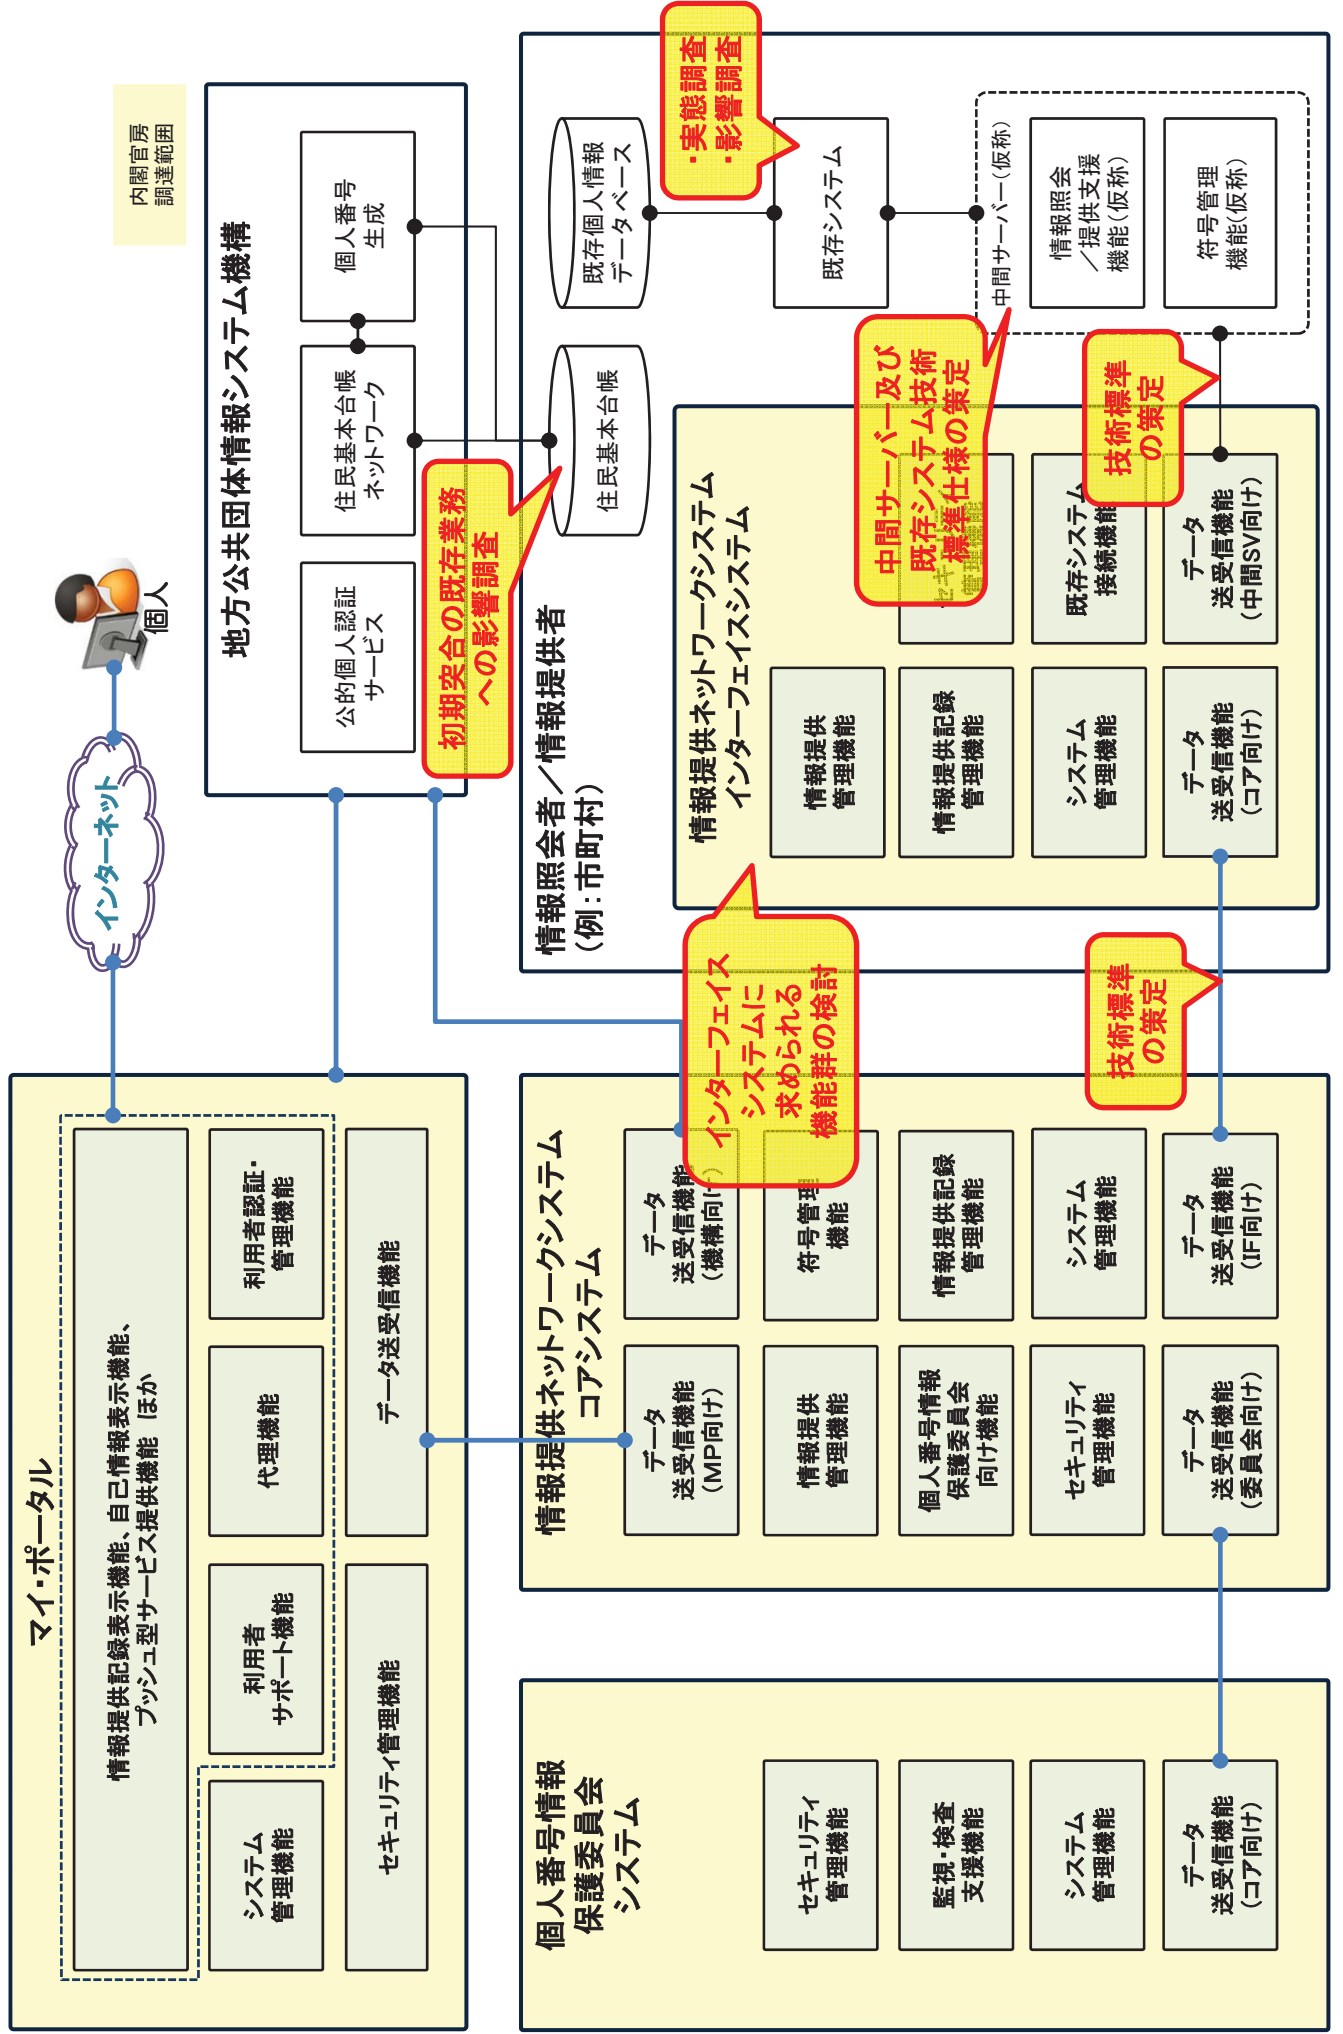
内閣官房
調達範囲

個人

インターネット

地方公共団体情報システム機構

個人番号
生成

住民基本台帳
ネットワーク

公的個人認証
サービス

初期突合の既存業務
への影響調査

・実態調査
・影響調査

既存個人情報
データベース

住民基本台帳

既存システム

中間サーバー(仮称)

情報照会
／提供支援
機能(仮称)

符号管理
機能(仮称)

中間サーバー及び
既存システム技術
標準仕様の策定

技術標準
の策定

情報照会者／情報提供者
(例:市町村)

情報提供ネットワークシステム
インターフェイスシステム

情報提供
管理機能

情報提供記録
管理機能

システム
管理機能

データ
送受信機能
(コア向け)

既存システム
接続機能

データ
送受信機能
(中間SV向け)

インターフェイス
システムに
求められる
機能群の検討

技術標準
の策定

マイ・ポータル

情報提供記録表示機能、自己情報表示機能、
プッシュ型サービス提供機能 ほか

利用者認証・
管理機能

代理機能

利用者
サポート機能

システム
管理機能

データ送受信機能

セキュリティ管理機能

情報提供ネットワークシステム
コアシステム

データ
送受信機能
(機構向け)

符号管理
機能

情報提供記録
管理機能

システム
管理機能

データ
送受信機能
(IF向け)

データ
送受信機能
(MP向け)

情報提供
管理機能

個人番号情報
保護委員会
向け機能

セキュリティ
管理機能

データ
送受信機能
(委員会向け)

個人番号情報
保護委員会
システム

セキュリティ
管理機能

監視・検査
支援機能

システム
管理機能

データ
送受信機能
(コア向け)